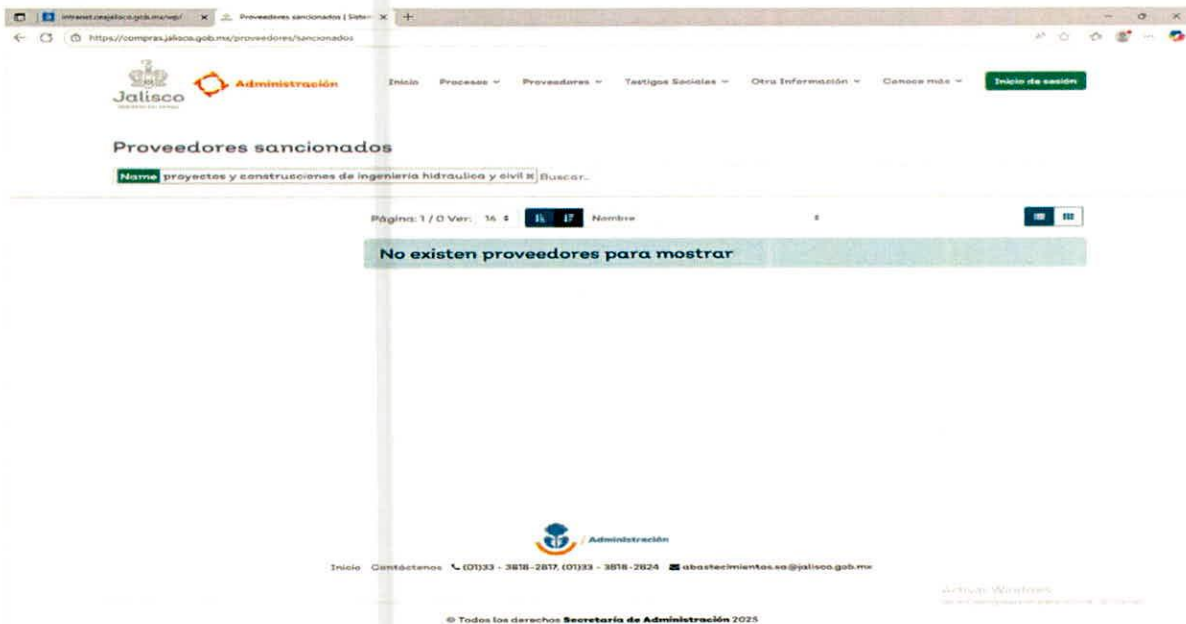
intranet.ceajalisco.gob.mx/sep/ × Proveedores sancionados | Sister × +

https://compras.jalisco.gob.mx/proveedores/sancionados

Jalisco

Administración

Inicio Procesos Proveedores Testigos Sociales Otra Información Conoce más Inicio de sesión

Proveedores sancionados

Name proyectos y construcciones de ingenieria hidraulica y civil × Buscar...

Página: 1 / 0 Ver: 16 Nombre

No existen proveedores para mostrar

Administración

Inicio Contáctenos (01)33 - 3818-2817, (01)33 - 3818-2824 abastecimientos.sa@jalisco.gob.mx

Activar Windows

© Todos los derechos Secretaría de Administración 2025